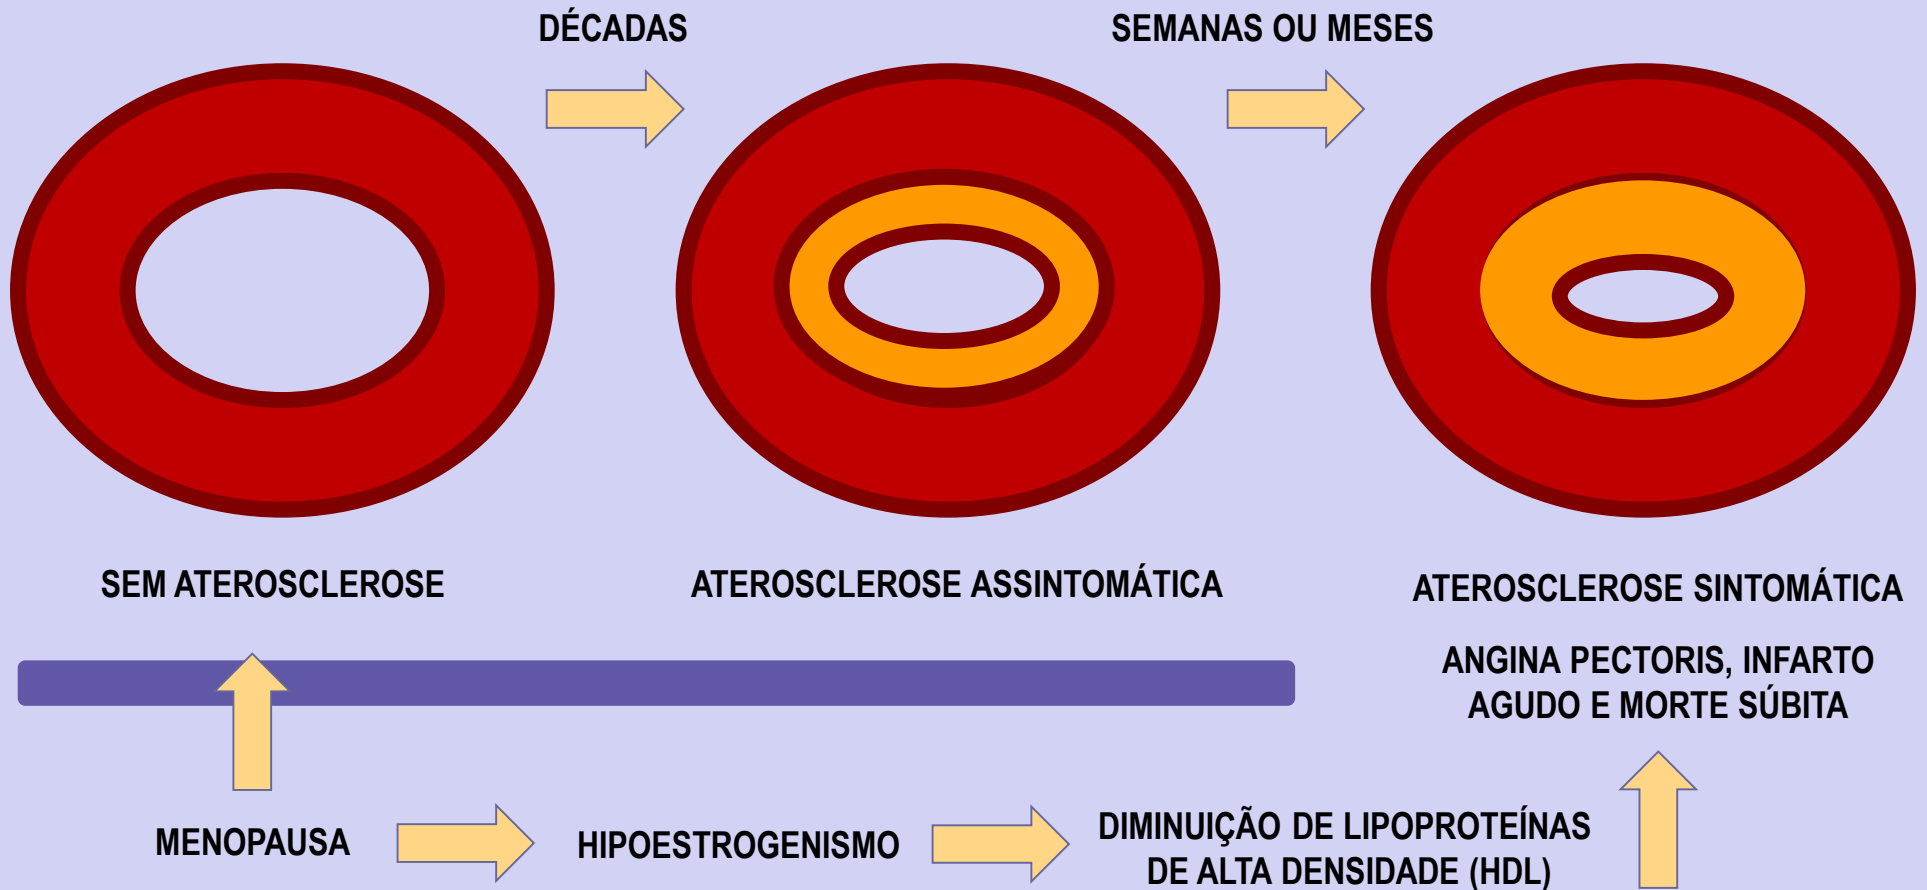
DÉCADAS

SEMANAS OU MESES

SEM ATEROSCLEROSE

ATEROSCLEROSE ASSINTOMÁTICA

ATEROSCLEROSE SINTOMÁTICA

ANGINA PECTORIS, INFARTO AGUDO E MORTE SÚBITA

MENOPAUSA

HIPOESTROGENISMO

DIMINUIÇÃO DE LIPOPROTEÍNAS DE ALTA DENSIDADE (HDL)